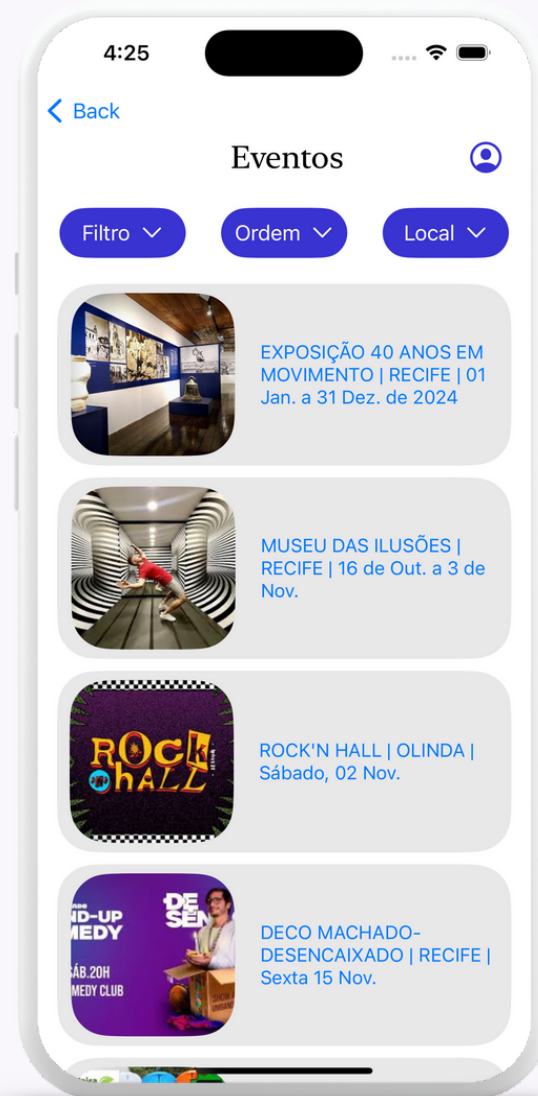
4:25

Back

Eventos

Filtro

Ordem

Local

EXPOSIÇÃO 40 ANOS EM MOVIMENTO | RECIFE | 01 Jan. a 31 Dez. de 2024

MUSEU DAS ILUSÕES | RECIFE | 16 de Out. a 3 de Nov.

ROCK HALL

ROCK'N HALL | OLINDA | Sábado, 02 Nov.

ND-UP MEDY
SÁB.20H
MEDY CLUB
DE SEN

DECO MACHADO-DESENCAIXADO | RECIFE | Sexta 15 Nov.